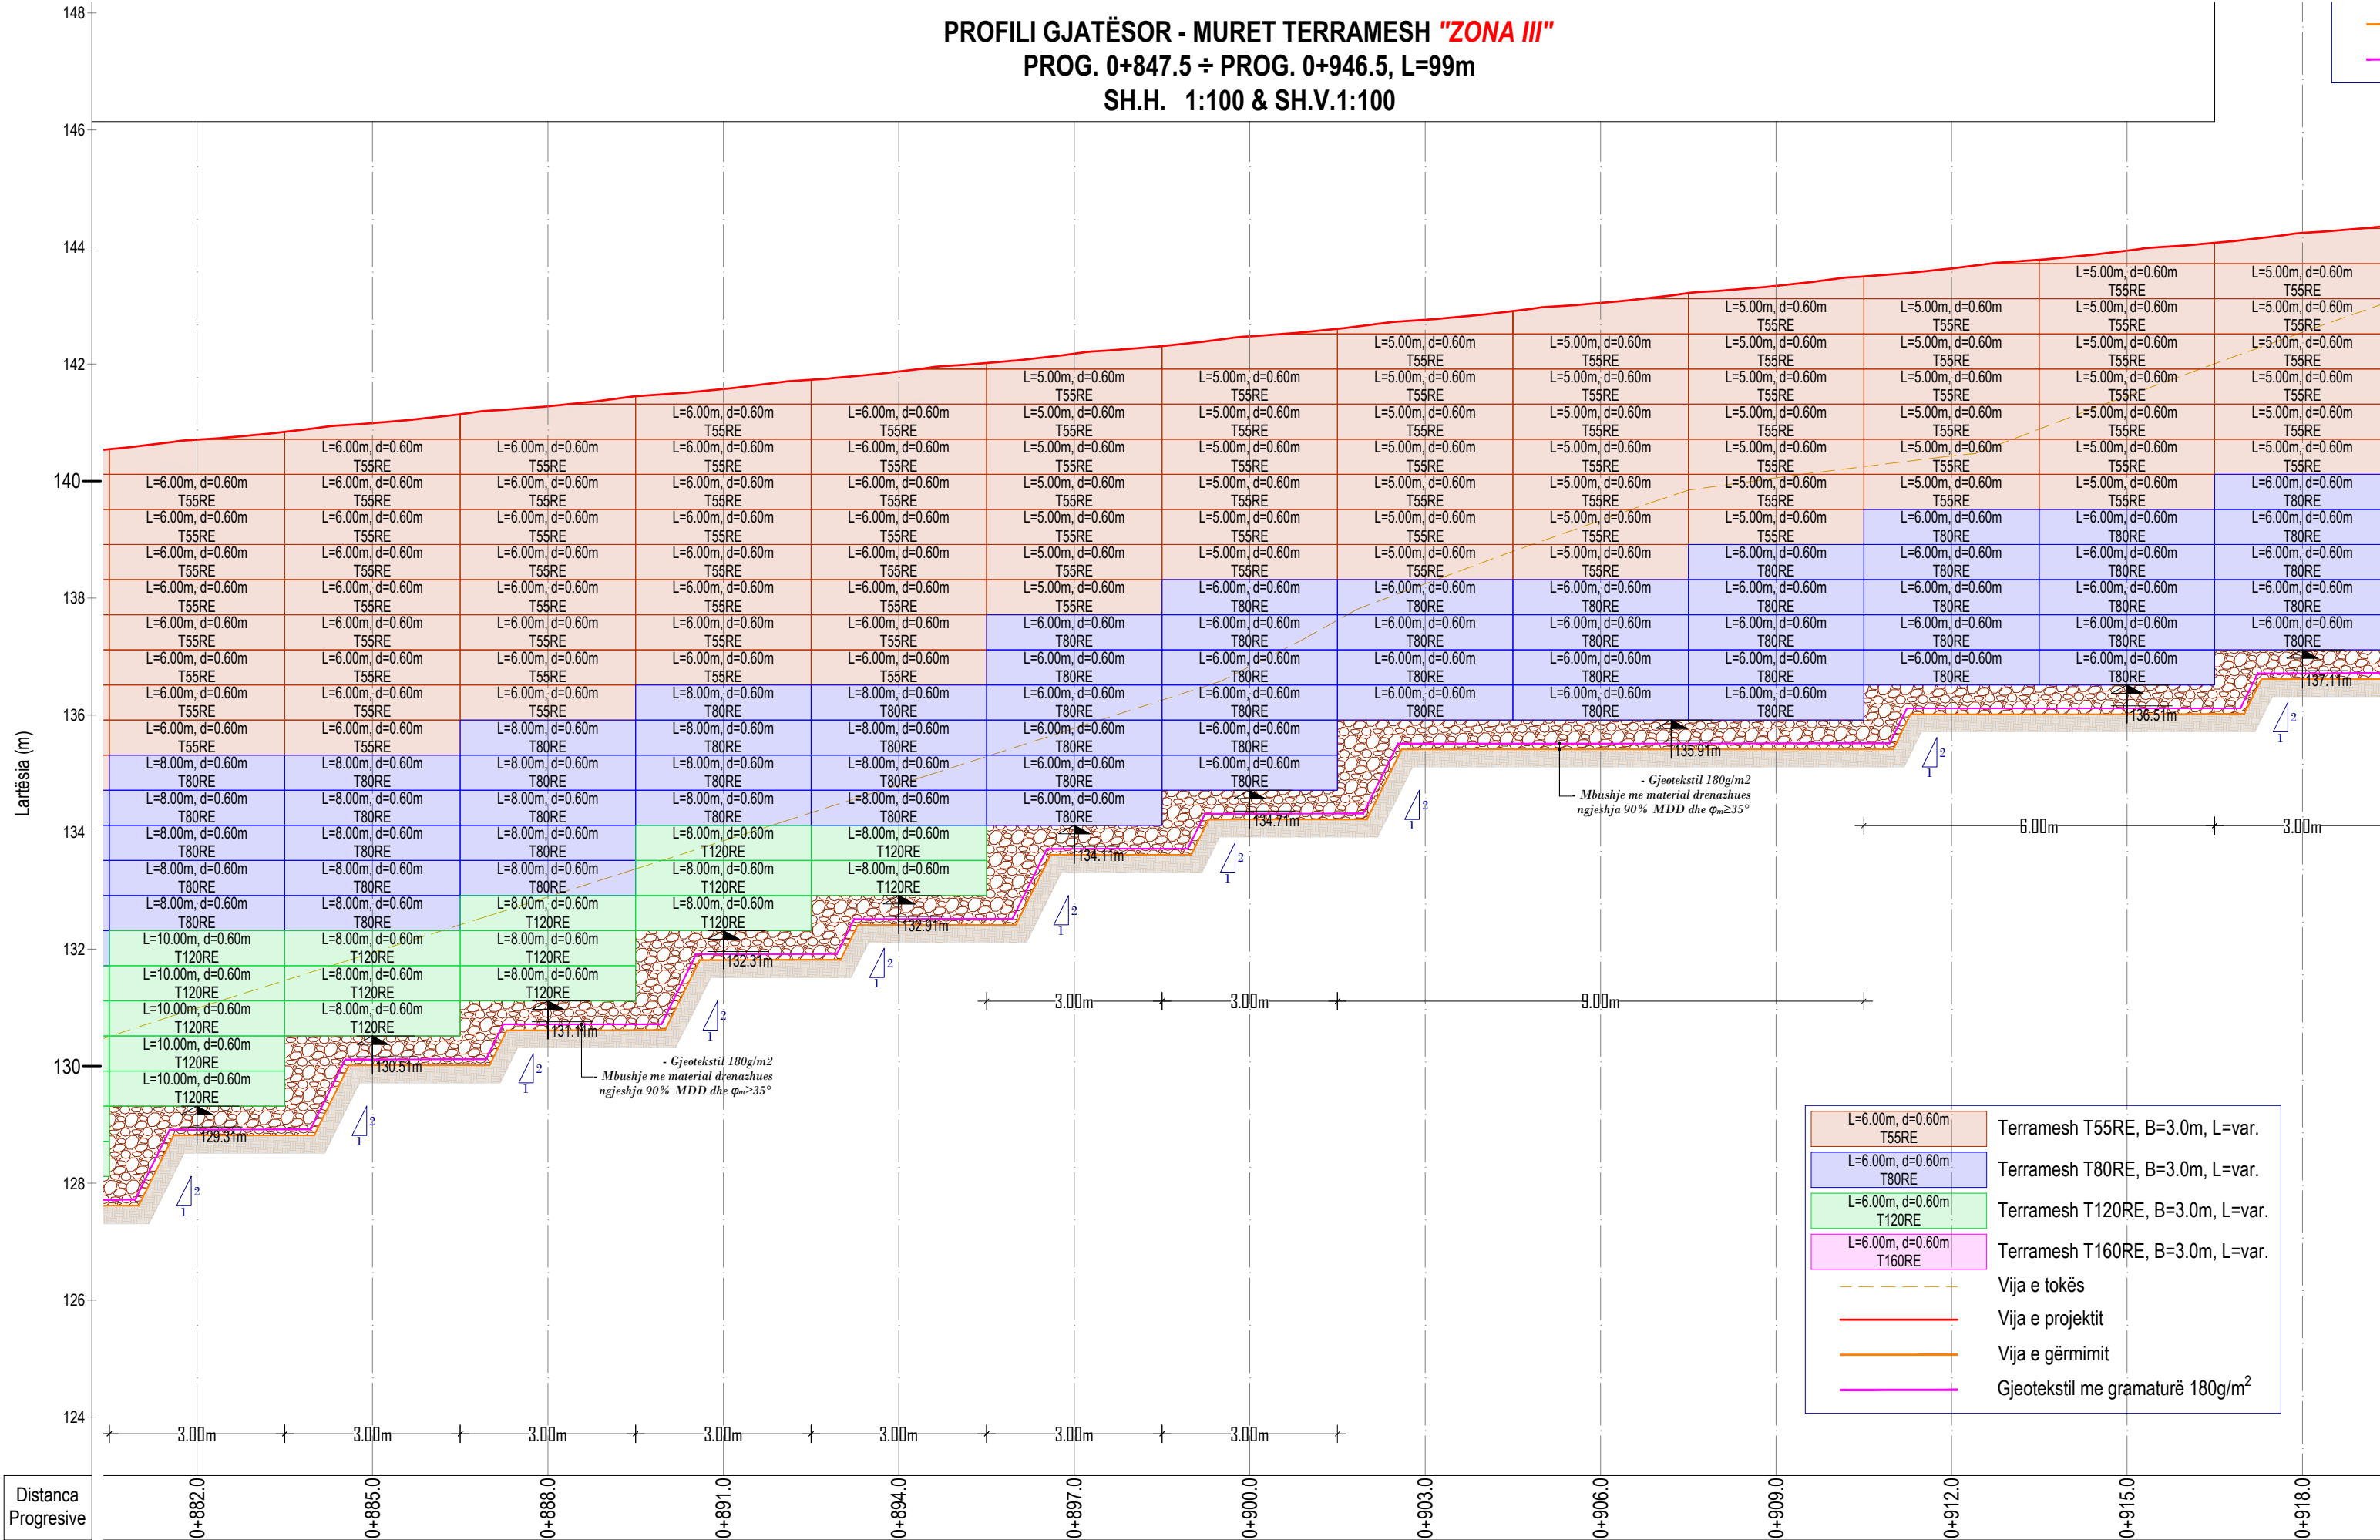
PROFILI GJATËSOR - MURET TERRAMESH "ZONA III"
PROG. 0+847.5 ÷ PROG. 0+946.5, L=99m
SH.H. 1:100 & SH.V.1:100

148
146
144
142
140
138
136
134
132
130
128
126
124

Lartësia (m)

Column 0+882.0: L=6.00m, d=0.60m T55RE (×8); L=8.00m, d=0.60m T80RE (×5); L=10.00m, d=0.60m T120RE (×5); 129.31m

Column 0+885.0: L=6.00m, d=0.60m T55RE (×9); L=8.00m, d=0.60m T80RE (×5); L=8.00m, d=0.60m T120RE (×3); 130.51m

Column 0+888.0: L=6.00m, d=0.60m T55RE (×9); L=8.00m, d=0.60m T80RE (×5); L=8.00m, d=0.60m T120RE (×3); 131.11m

Column 0+891.0: L=6.00m, d=0.60m T55RE (×8); L=8.00m, d=0.60m T80RE (×4); L=8.00m, d=0.60m T120RE (×3); 132.31m

Column 0+894.0: L=6.00m, d=0.60m T55RE (×8); L=8.00m, d=0.60m T80RE (×4); L=8.00m, d=0.60m T120RE (×2); 132.91m

Column 0+897.0: L=5.00m, d=0.60m T55RE (×7); L=6.00m, d=0.60m T80RE (×6); 134.11m

Column 0+900.0: L=5.00m, d=0.60m T55RE (×6); L=6.00m, d=0.60m T80RE (×6); 134.71m

Column 0+903.0: L=5.00m, d=0.60m T55RE (×7); L=6.00m, d=0.60m T80RE (×4)

Column 0+906.0: L=5.00m, d=0.60m T55RE (×7); L=6.00m, d=0.60m T80RE (×4); 135.91m

Column 0+909.0: L=5.00m, d=0.60m T55RE (×7); L=6.00m, d=0.60m T80RE (×5)

Column 0+912.0: L=5.00m, d=0.60m T55RE (×6); L=6.00m, d=0.60m T80RE (×5); 136.51m

Column 0+915.0: L=5.00m, d=0.60m T55RE (×7); L=6.00m, d=0.60m T80RE (×5)

Column 0+918.0: L=5.00m, d=0.60m T55RE (×6); L=6.00m, d=0.60m T80RE (×5); 137.11m

- Gjeotekstil 180g/m2
- Mbushje me material drenazhues ngjeshja 90% MDD dhe $\varphi_m \geq 35°$

- Gjeotekstil 180g/m2
- Mbushje me material drenazhues ngjeshja 90% MDD dhe $\varphi_m \geq 35°$

1 2

3.00m 3.00m 9.00m
6.00m 3.00m
3.00m 3.00m 3.00m 3.00m 3.00m 3.00m 3.00m

| L=6.00m, d=0.60m T55RE | Terramesh T55RE, B=3.0m, L=var. |
|---|---|
| L=6.00m, d=0.60m T80RE | Terramesh T80RE, B=3.0m, L=var. |
| L=6.00m, d=0.60m T120RE | Terramesh T120RE, B=3.0m, L=var. |
| L=6.00m, d=0.60m T160RE | Terramesh T160RE, B=3.0m, L=var. |
| | Vija e tokës |
| | Vija e projektit |
| | Vija e gërmimit |
| | Gjeotekstil me gramaturë 180g/m$^2$ |

Distanca Progresive
0+882.0 0+885.0 0+888.0 0+891.0 0+894.0 0+897.0 0+900.0 0+903.0 0+906.0 0+909.0 0+912.0 0+915.0 0+918.0